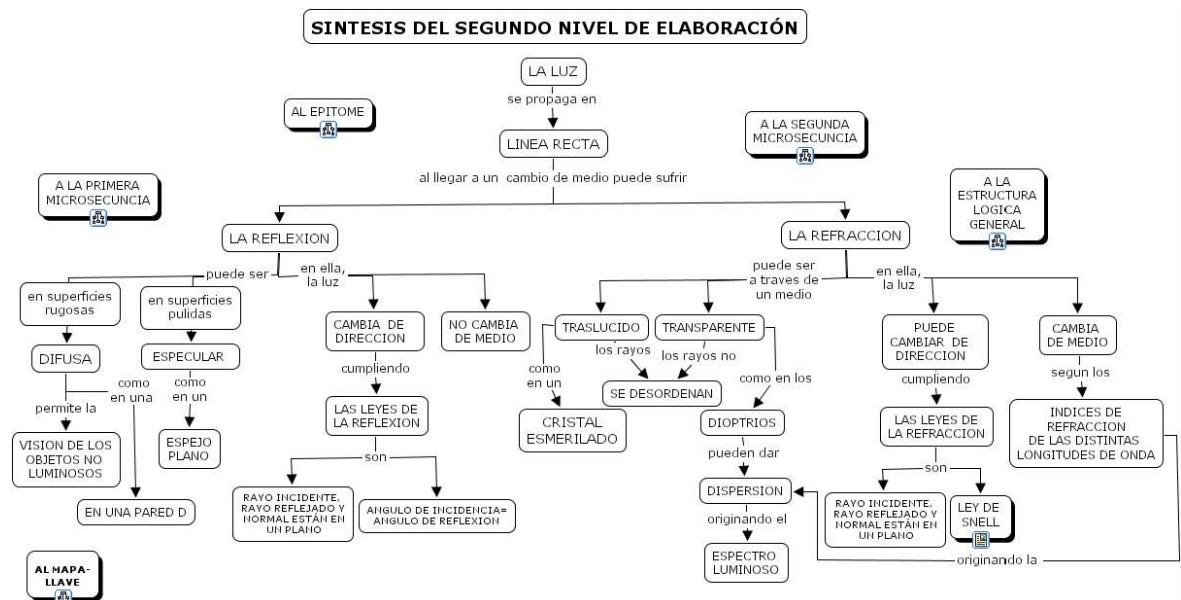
SINTESIS DEL SEGUNDO NIVEL DE ELABORACIÓN

LA LUZ

se propaga en

LINEA RECTA

AL EPITOME

A LA SEGUNDA MICROSECUNCIA

A LA PRIMERA MICROSECUNCIA

al llegar a un cambio de medio puede sufrir

A LA ESTRUCTURA LOGICA GENERAL

LA REFLEXION

LA REFRACCION

puede ser

en ella, la luz

en superficies rugosas

en superficies pulidas

CAMBIA DE DIRECCION

NO CAMBIA DE MEDIO

DIFUSA

ESPECULAR

cumpliendo

como en una

como en un

permite la

LAS LEYES DE LA REFLEXION

VISION DE LOS OBJETOS NO LUMINOSOS

ESPEJO PLANO

son

EN UNA PARED D

RAYO INCIDENTE, RAYO REFLEJADO Y NORMAL ESTÁN EN UN PLANO

ANGULO DE INCIDENCIA= ANGULO DE REFLEXION

AL MAPA-LLAVE

puede ser a traves de un medio

en ella, la luz

TRASLUCIDO

TRANSPARENTE

PUEDE CAMBIAR DE DIRECCION

CAMBIA DE MEDIO

los rayos

los rayos no

como en un

SE DESORDENAN

como en los

cumpliendo

segun los

CRISTAL ESMERILADO

DIOPTRIOS

LAS LEYES DE LA REFRACCION

INDICES DE REFRACCION DE LAS DISTINTAS LONGITUDES DE ONDA

pueden dar

son

DISPERSION

RAYO INCIDENTE, RAYO REFLEJADO Y NORMAL ESTÁN EN UN PLANO

LEY DE SNELL

originando el

ESPECTRO LUMINOSO

originando la